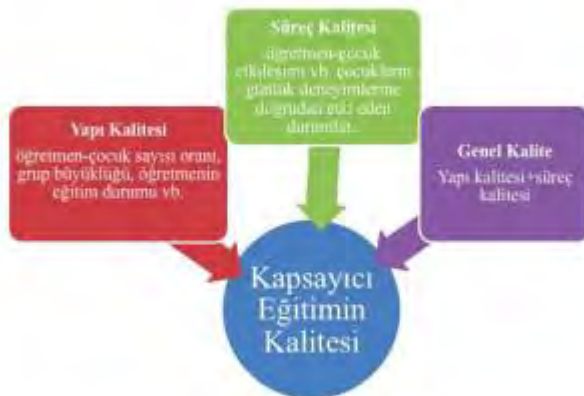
Süreç Kalitesi
öğretmen-çocuk etkileşimi vb. çocukların günlük deneyimlerine doğrudan etki eden durumlar.

Yapı Kalitesi
öğretmen-çocuk sayısı oranı, grup büyüklüğü, öğretmenin eğitim durumu vb.

Genel Kalite
Yapı kalitesi+süreç kalitesi

Kapsayıcı Eğitimin Kalitesi